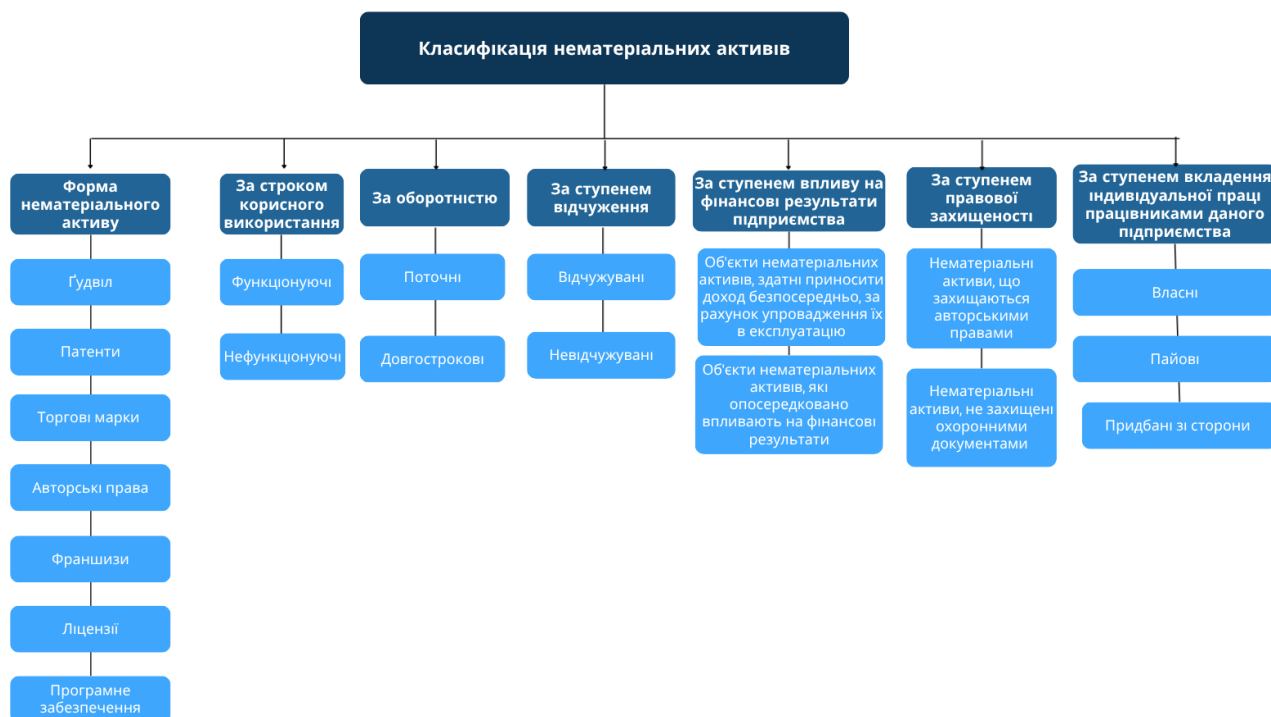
Класифікація нематеріальних активів

Форма нематеріального активу

Ґудвіл

Патенти

Торгові марки

Авторські права

Франшизи

Ліцензії

Програмне забезпечення

За строком корисного використання

Функціонуючі

Нефункціонуючі

За оборотністю

Поточні

Довгострокові

За ступенем відчуження

Відчужувані

Невідчужувані

За ступенем впливу на фінансові результати підприємства

Об'єкти нематеріальних активів, здатні приносити доход безпосередньо, за рахунок упровадження їх в експлуатацію

Об'єкти нематеріальних активів, які опосередковано впливають на фінансові результати

За ступенем правової захищеності

Нематеріальні активи, що захищаються авторськими правами

Нематеріальні активи, не захищені охоронними документами

За ступенем вкладення індивідуальної праці працівниками даного підприємства

Власні

Пайові

Придбані зі сторони